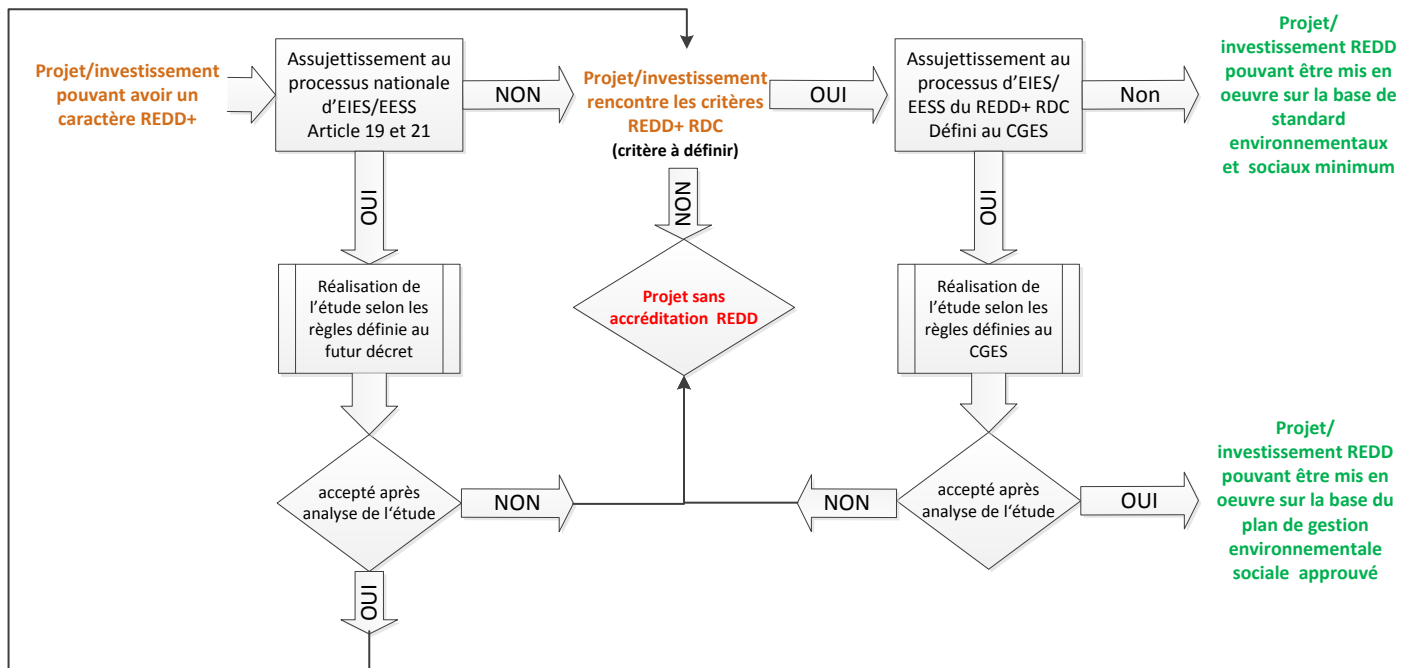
Projet/investissement pouvant avoir un caractère REDD+

Assujettissement au processus nationale d'EIES/EESS Article 19 et 21

NON

Projet/investissement rencontre les critères REDD+ RDC
(critère à définir)

OUI

Assujettissement au processus d'EIES/ EESS du REDD+ RDC Défini au CGES

Non

Projet/ investissement REDD pouvant être mis en oeuvre sur la base de standard environnementaux et sociaux minimum

OUI

NON

OUI

Réalisation de l'étude selon les règles définie au futur décret

Projet sans accréditation REDD

Réalisation de l'étude selon les règles définies au CGES

accepté après analyse de l'étude

NON

NON

accepté après analyse de l'étude

OUI

Projet/ investissement REDD pouvant être mis en oeuvre sur la base du plan de gestion environnementale sociale approuvé

OUI